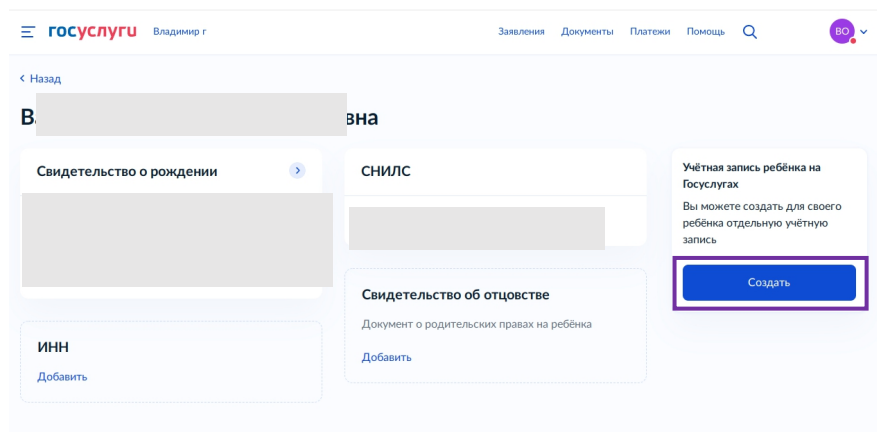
госуслуги Владимир г

Заявления Документы Платежи Помощь

ВО

‹ Назад

В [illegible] вна

Свидетельство о рождении

СНИЛС

Учётная запись ребёнка на Госуслугах

Вы можете создать для своего ребёнка отдельную учётную запись

Создать

Свидетельство об отцовстве

Документ о родительских правах на ребёнка

Добавить

ИНН

Добавить